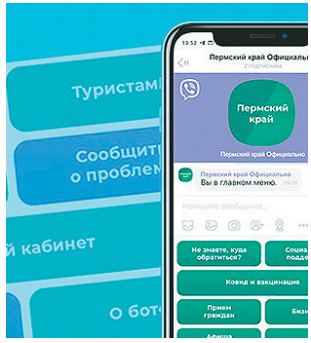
Туристам
Сообщить о проблем
й кабинет
О бот
13:52
Пермский край Официальн
3 подписчика
Пермский край
Пермский край Официально
Пермский край Официально
Вы в главном меню. 13:53
Напишите сообщение...
Не знаете, куда обратиться?
Социа подде
Ковид и вакцинация
Прием граждан
Бизн
Афиша